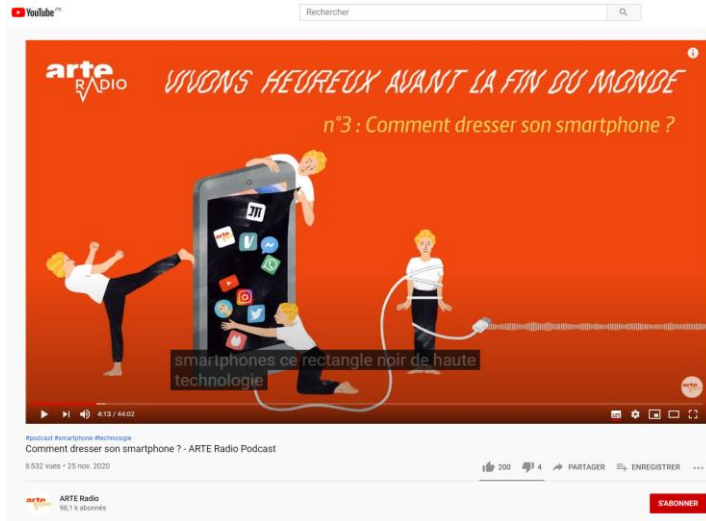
YouTube FR

Rechercher

arte RADIO

VIVONS HEUREUX AVANT LA FIN DU MONDE

n°3 : Comment dresser son smartphone ?

smartphones ce rectangle noir de haute technologie

4:13 / 44:02

#podcast #smartphone #technologie

Comment dresser son smartphone ? - ARTE Radio Podcast

6 532 vues • 25 nov. 2020

200 4 PARTAGER ENREGISTRER ...

ARTE Radio
98,1 k abonnés

S'ABONNER